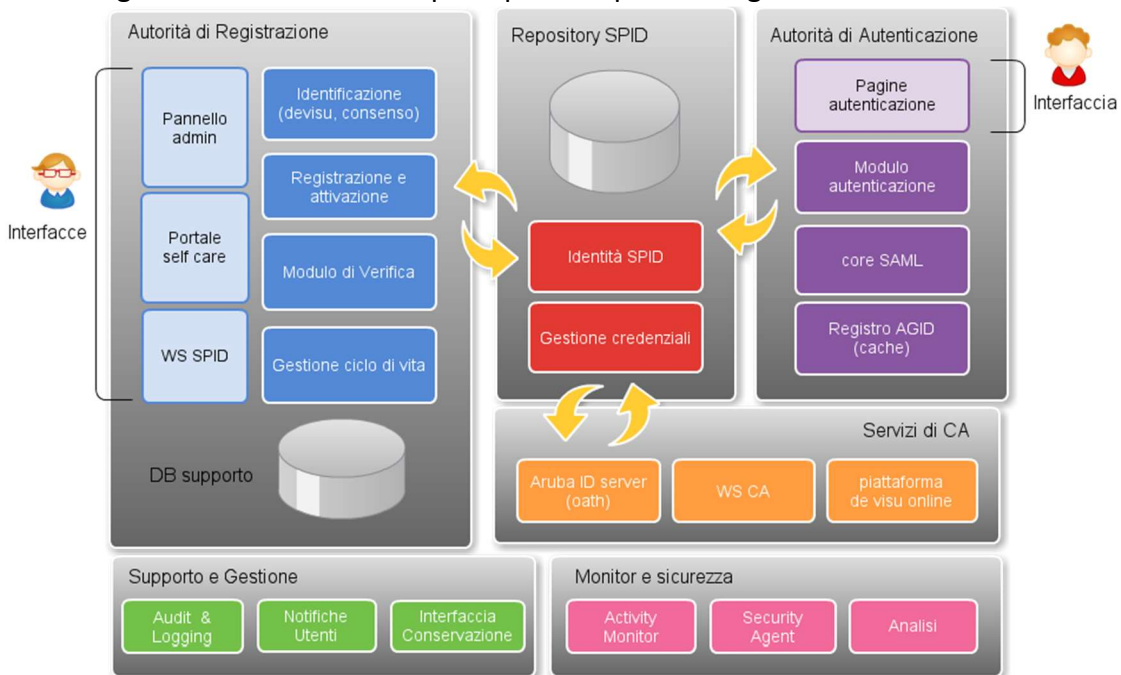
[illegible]

Autorità di Registrazione

Interfacce

Pannello admin

Portale self care

WS SPID

Identificazione (devisu, consenso)

Registrazione e attivazione

Modulo di Verifica

Gestione ciclo di vita

DB supporto

Repository SPID

Identità SPID

Gestione credenziali

Autorità di Autenticazione

Pagine autenticazione

Interfaccia

Modulo autenticazione

core SAML

Registro AGID (cache)

Servizi di CA

Aruba ID server (oath)

WS CA

piattaforma de visu online

Supporto e Gestione

Audit & Logging

Notifiche Utenti

Interfaccia Conservazione

Monitor e sicurezza

Activity Monitor

Security Agent

Analisi